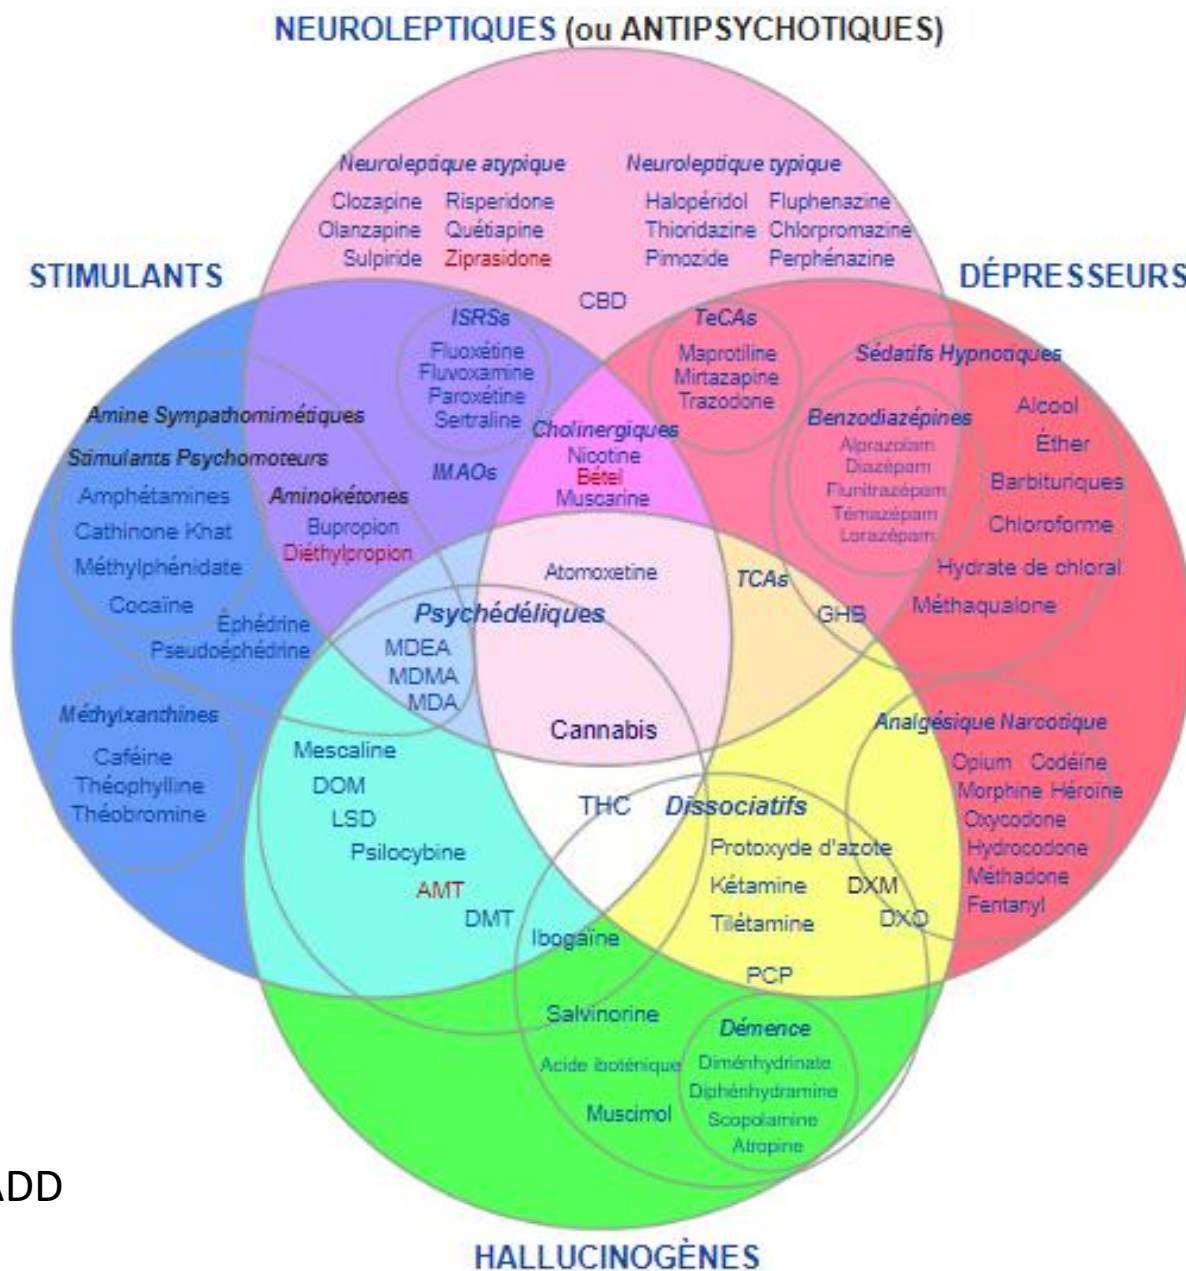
NEUROLEPTIQUES (ou ANTIPSYCHOTIQUES)

Neuroleptique atypique
Clozapine Risperidone
Olanzapine Quétiapine
Sulpiride Ziprasidone

Neuroleptique typique
Halopéridol Fluphenazine
Thioridazine Chlorpromazine
Pimozide Perphénazine

STIMULANTS

DÉPRESSEURS

CBD

ISRSs
Fluoxétine
Fluvoxamine
Paroxétine
Sertraline

TeCAs
Maprotiline
Mirtazapine
Trazodone

Sédatifs Hypnotiques

Benzodiazépines
Alprazolam
Diazépam
Flunitrazépam
Témazépam
Lorazépam

Alcool
Éther
Barbituriques
Chloroforme
Hydrate de chloral
Méthaqualone

Amine Sympathomimétiques
Stimulants Psychomoteurs
Amphétamines
Cathinone Khat
Méthylphénidate
Cocaïne

Aminokétones
Bupropion
Diéthylpropion

IMAOs

Cholinergiques
Nicotine
Bétel
Muscarine

Atomoxetine

TCAs

GHB

Éphédrine
Pseudoéphédrine

Psychédéliques
MDEA
MDMA
MDA

Cannabis

Méthylxanthines
Caféine
Théophylline
Théobromine

Mescaline
DOM
LSD
Psilocybine
AMT
DMT

THC

Dissociatifs
Protoxyde d'azote
Kétamine DXM
Tilétamine DXO

Analgésique Narcotique
Opium Codéine
Morphine Héroïne
Oxycodone
Hydrocodone
Méthadone
Fentanyl

Ibogaïne

PCP

Salvinorine
Acide ibotenique
Muscimol

Démence
Diménhydrinate
Diphénhydramine
Scopolamine
Atropine

ADD

HALLUCINOGÈNES